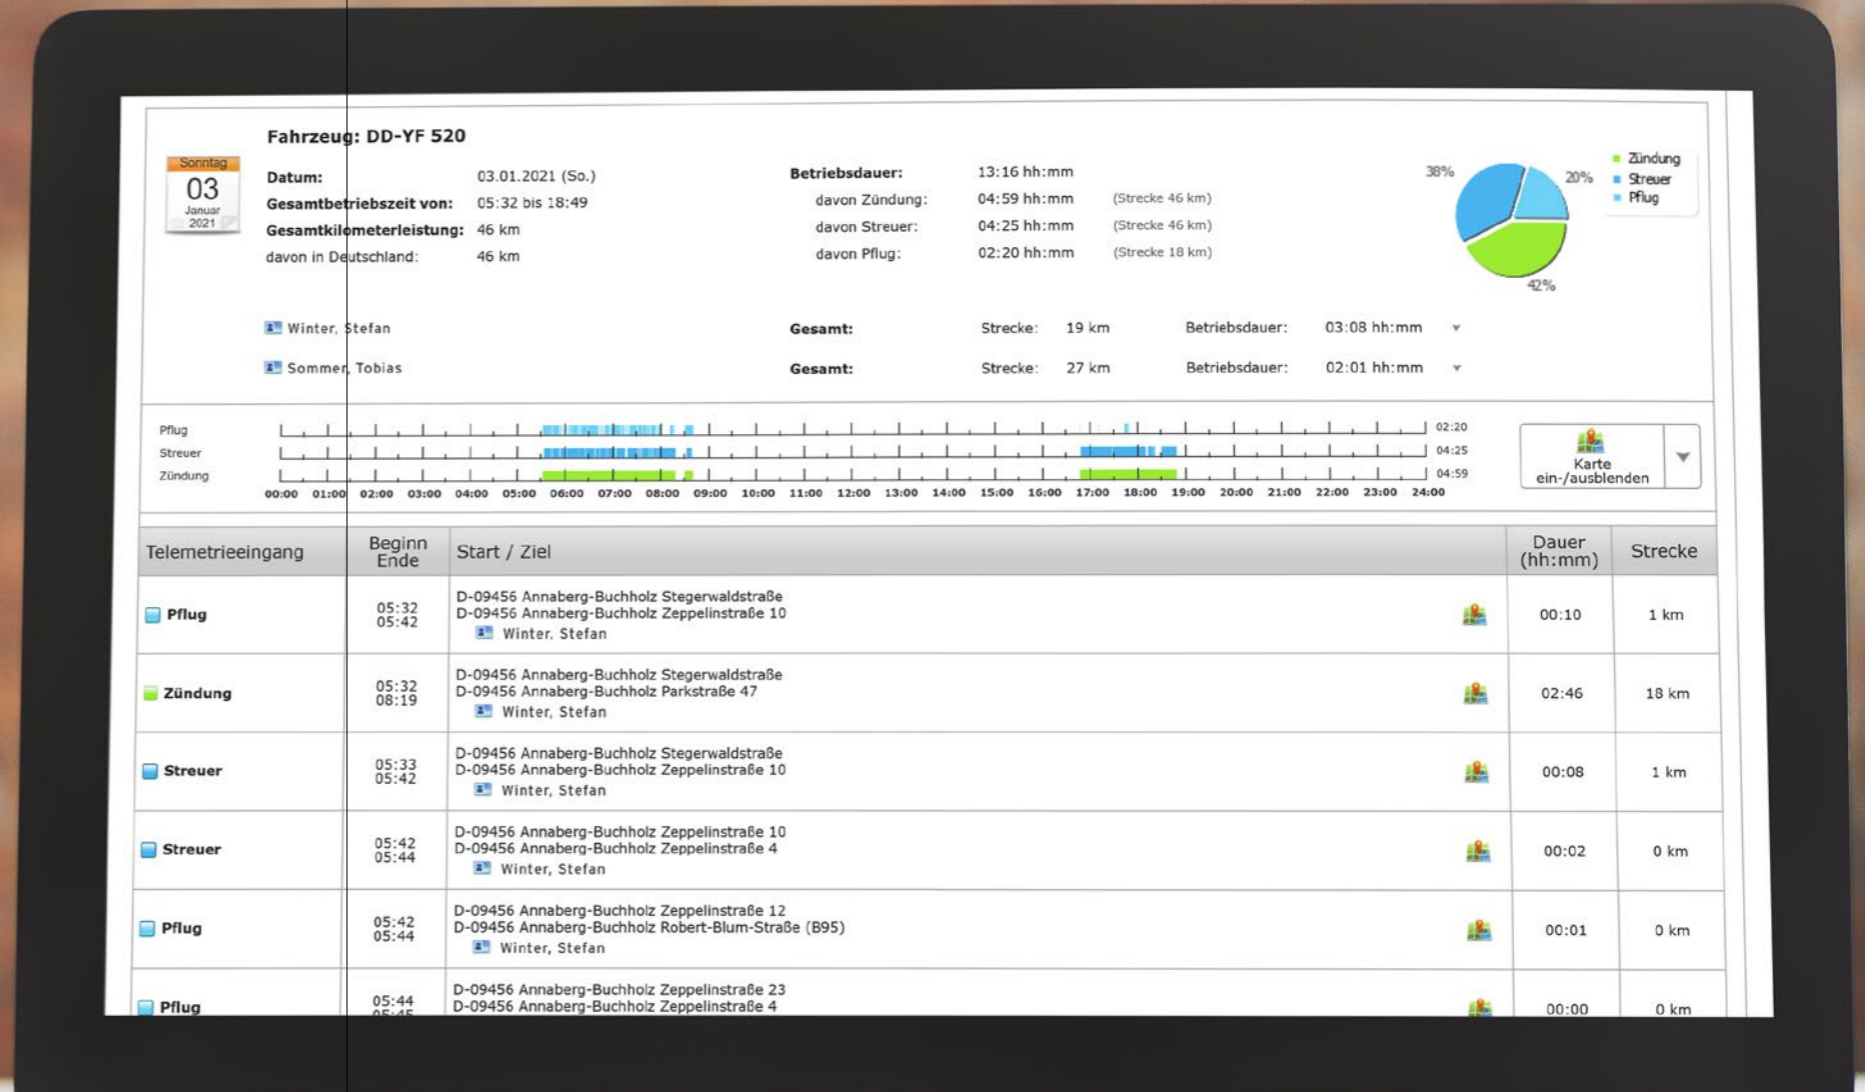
Sonntag
03
Januar
2021

Fahrzeug: DD-YF 520

Datum: 03.01.2021 (So.)
Gesamtbetriebszeit von: 05:32 bis 18:49
Gesamtkilometerleistung: 46 km
davon in Deutschland: 46 km

Betriebsdauer: 13:16 hh:mm
davon Zündung: 04:59 hh:mm (Strecke 46 km)
davon Streuer: 04:25 hh:mm (Strecke 46 km)
davon Pflug: 02:20 hh:mm (Strecke 18 km)

38%
20%
42%
Zündung
Streuer
Pflug

Winter, Stefan
Gesamt: Strecke: 19 km Betriebsdauer: 03:08 hh:mm

Sommer, Tobias
Gesamt: Strecke: 27 km Betriebsdauer: 02:01 hh:mm

Pflug
Streuer
Zündung
02:20
04:25
04:59
00:00 01:00 02:00 03:00 04:00 05:00 06:00 07:00 08:00 09:00 10:00 11:00 12:00 13:00 14:00 15:00 16:00 17:00 18:00 19:00 20:00 21:00 22:00 23:00 24:00

Karte ein-/ausblenden

| Telemetrieeingang | Beginn Ende | Start / Ziel | Dauer (hh:mm) | Strecke |
|---|---|---|---|---|
| Pflug | 05:32 05:42 | D-09456 Annaberg-Buchholz Stegerwaldstraße D-09456 Annaberg-Buchholz Zeppelinstraße 10 Winter, Stefan | 00:10 | 1 km |
| Zündung | 05:32 08:19 | D-09456 Annaberg-Buchholz Stegerwaldstraße D-09456 Annaberg-Buchholz Parkstraße 47 Winter, Stefan | 02:46 | 18 km |
| Streuer | 05:33 05:42 | D-09456 Annaberg-Buchholz Stegerwaldstraße D-09456 Annaberg-Buchholz Zeppelinstraße 10 Winter, Stefan | 00:08 | 1 km |
| Streuer | 05:42 05:44 | D-09456 Annaberg-Buchholz Zeppelinstraße 10 D-09456 Annaberg-Buchholz Zeppelinstraße 4 Winter, Stefan | 00:02 | 0 km |
| Pflug | 05:42 05:44 | D-09456 Annaberg-Buchholz Zeppelinstraße 12 D-09456 Annaberg-Buchholz Robert-Blum-Straße (B95) Winter, Stefan | 00:01 | 0 km |
| Pflug | 05:44 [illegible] | D-09456 Annaberg-Buchholz Zeppelinstraße 23 D-09456 Annaberg-Buchholz Zeppelinstraße 4 | 00:00 | 0 km |